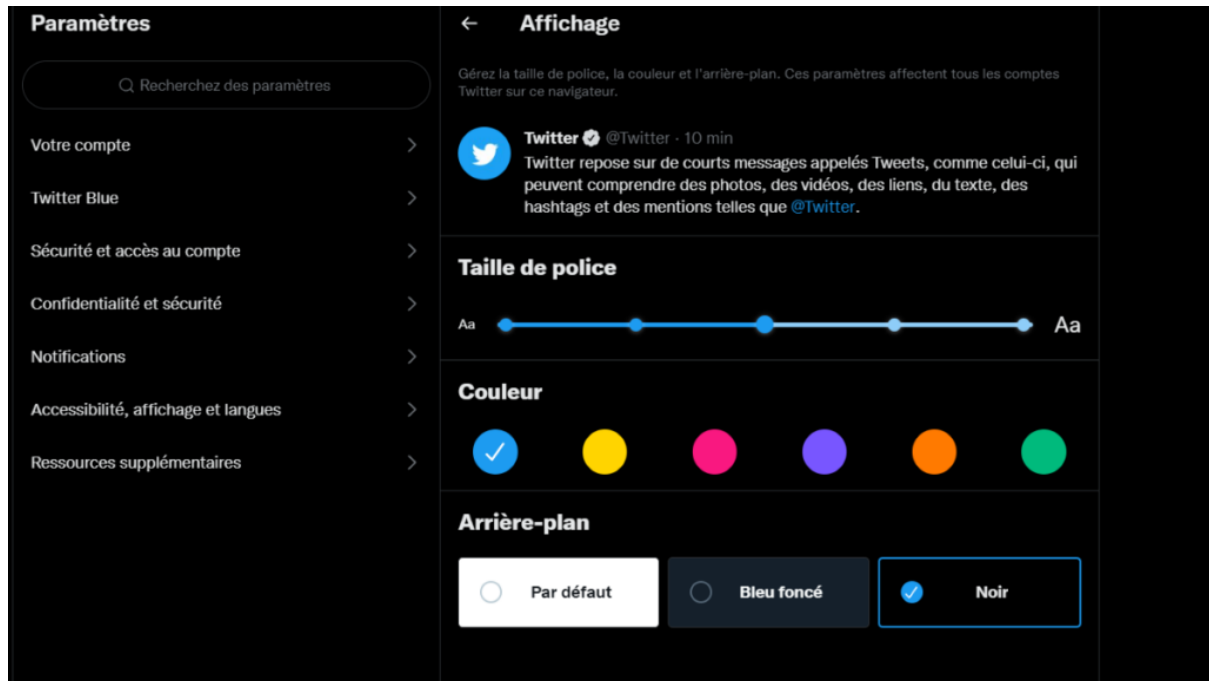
Paramètres

Recherchez des paramètres

Votre compte

Twitter Blue

Sécurité et accès au compte

Confidentialité et sécurité

Notifications

Accessibilité, affichage et langues

Ressources supplémentaires

← Affichage

Gérez la taille de police, la couleur et l'arrière-plan. Ces paramètres affectent tous les comptes Twitter sur ce navigateur.

Twitter @Twitter · 10 min
Twitter repose sur de courts messages appelés Tweets, comme celui-ci, qui peuvent comprendre des photos, des vidéos, des liens, du texte, des hashtags et des mentions telles que @Twitter.

Taille de police

Aa Aa

Couleur

Arrière-plan

Par défaut

Bleu foncé

Noir